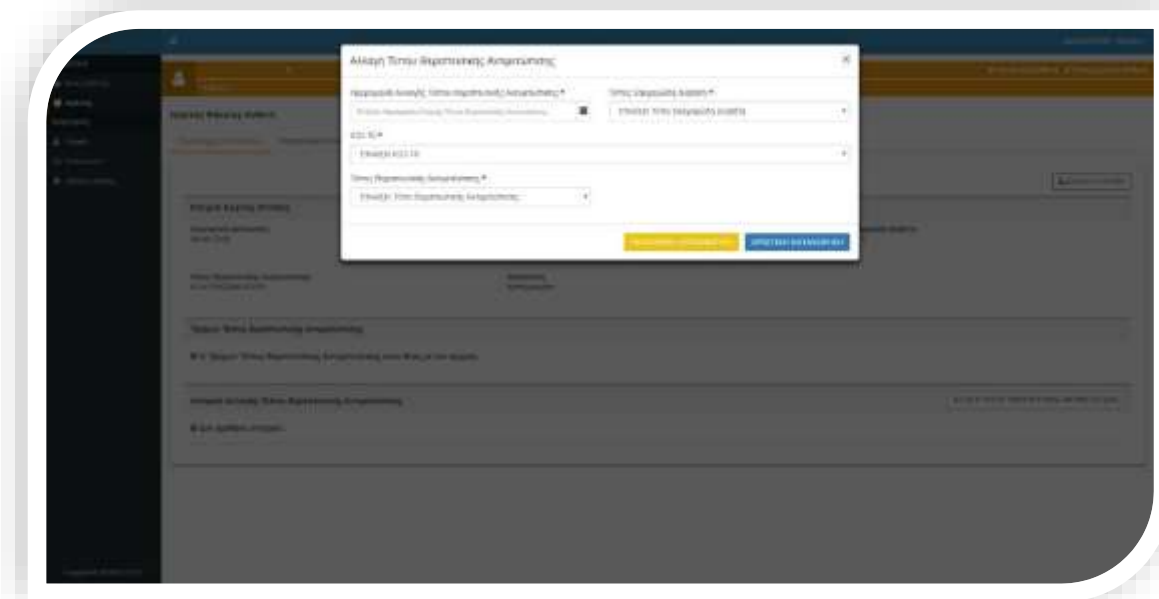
Αλλαγή Τύπου Θεραπευτικής Αντιμετώπισης

Ημερομηνία Αλλαγής Τύπου Θεραπευτικής Αντιμετώπισης *

Τύπος Εισερχόμενου Ασθενή *

Επιλογή Τύπου Εισερχόμενου Ασθενή

ICD-10 *

Επιλογή ICD-10

Τύπος Θεραπευτικής Αντιμετώπισης *

Επιλογή Τύπου Θεραπευτικής Αντιμετώπισης

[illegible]

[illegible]

Ιστορικό Τύπου Θεραπευτικής Αντιμετώπισης

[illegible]